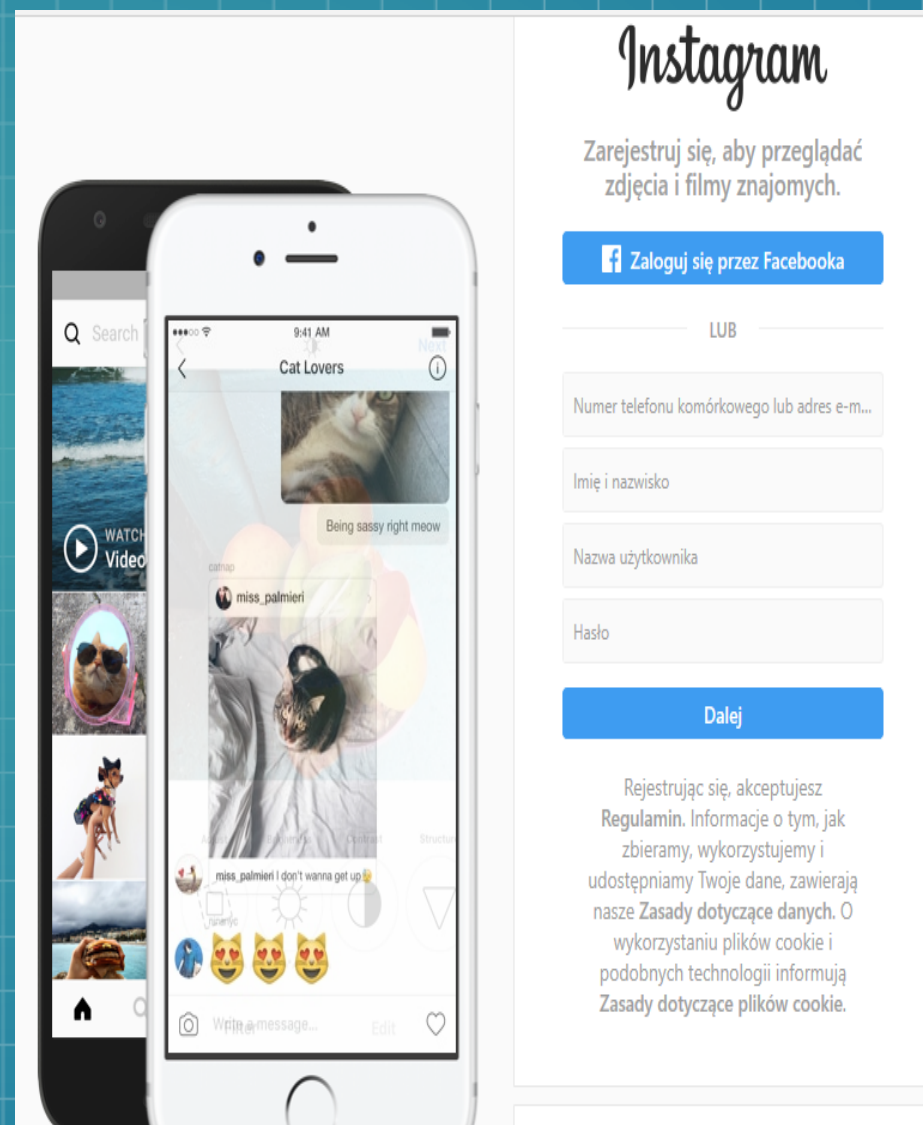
Search

WATCH
Video

9:41 AM

Next

Cat Lovers

Being sassy right meow

catnap

miss_palmieri

miss_palmieri I don't wanna get up

Write a message...

Edit

Instagram

Zarejestruj się, aby przeglądać zdjęcia i filmy znajomych.

Zaloguj się przez Facebooka

LUB

Numer telefonu komórkowego lub adres e-m...

Imię i nazwisko

Nazwa użytkownika

Hasło

Dalej

Rejestrując się, akceptujesz **Regulamin.** Informacje o tym, jak zbieramy, wykorzystujemy i udostępniamy Twoje dane, zawierają nasze **Zasady dotyczące danych.** O wykorzystaniu plików cookie i podobnych technologii informują **Zasady dotyczące plików cookie.**